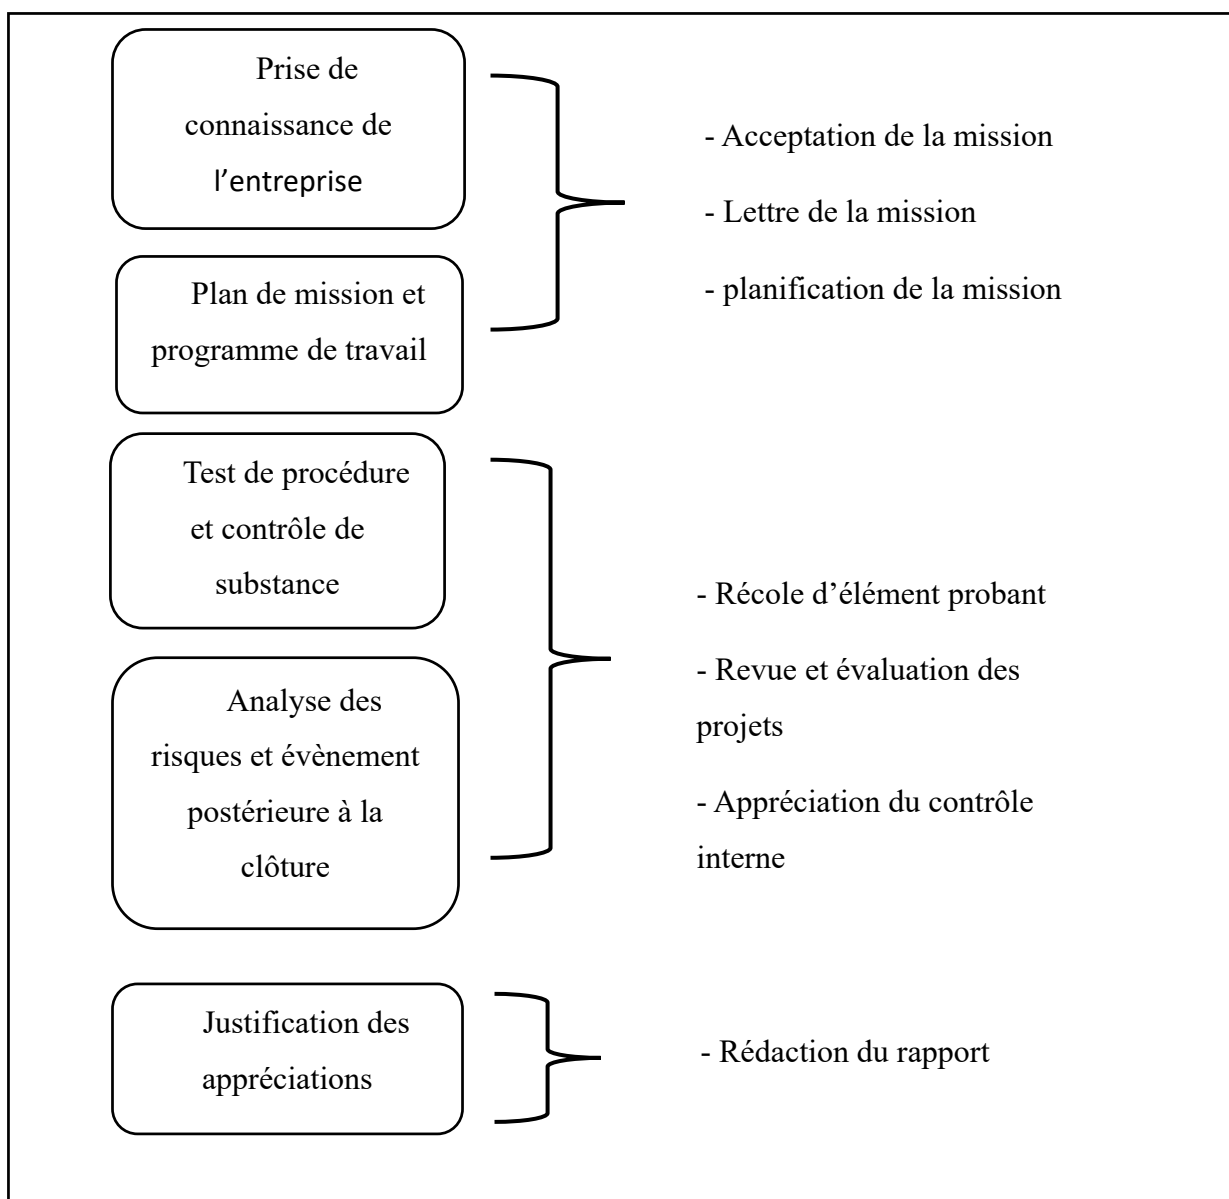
Prise de connaissance de l'entreprise

Plan de mission et programme de travail

- Acceptation de la mission

- Lettre de la mission

- planification de la mission

Test de procédure et contrôle de substance

Analyse des risques et évènement postérieure à la clôture

- Récole d'élément probant

- Revue et évaluation des projets

- Appréciation du contrôle interne

Justification des appréciations

- Rédaction du rapport